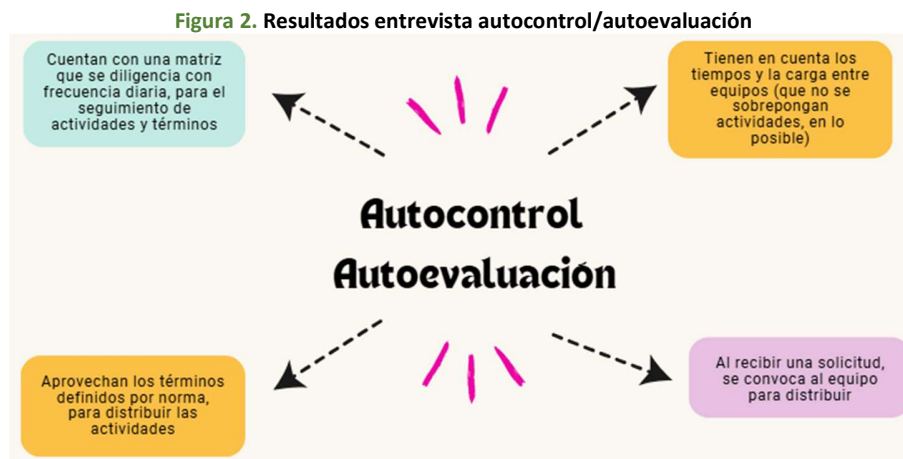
Figura 2. Resultados entrevista autocontrol/autoevaluación

Cuentan con una matriz que se diligencia con frecuencia diaria, para el seguimiento de actividades y términos

Tienen en cuenta los tiempos y la carga entre equipos (que no se sobrepongan actividades, en lo posible)

Autocontrol
Autoevaluación

Aprovechan los términos definidos por norma, para distribuir las actividades

Al recibir una solicitud, se convoca al equipo para distribuir